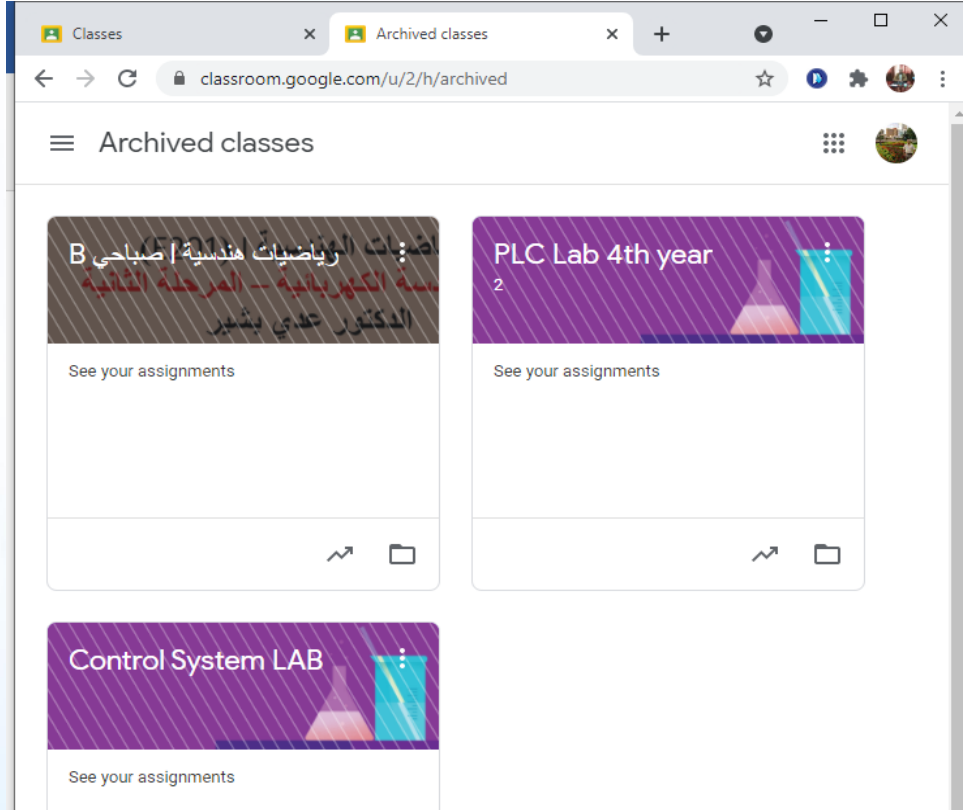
Classes
Archived classes
classroom.google.com/u/2/h/archived

Archived classes

رياضيات هندسية | صباحي B
الرياضيات الهندسية
هندسة الكهربائية – المرحلة الثانية
الدكتور عدي بشير
See your assignments

PLC Lab 4th year
2
See your assignments

Control System LAB
See your assignments